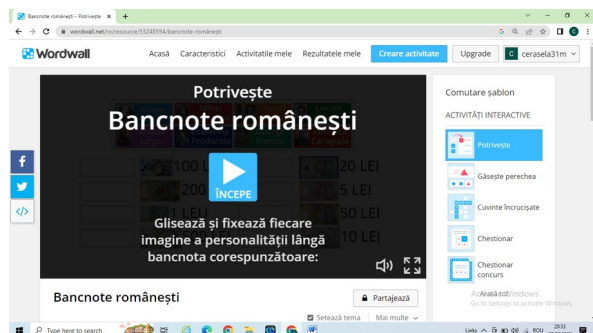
Bancnote românești - Potrivește ×

wordwall.net/ro/resource/53248594/bancnote-romanesti

Wordwall Acasă Caracteristici Activitațile mele Rezultatele mele Creare activitate Upgrade C cerasela31m

Potrivește

Bancnote românești

100 LEI 20 LEI
200 5 LEI
1 LEU 50 LEI
10 LEI

ÎNCEPE

Glisează și fixează fiecare imagine a personalității lângă bancnota corespunzătoare:

Comutare șablon

ACTIVITĂȚI INTERACTIVE

Potrivește

Găsește perechea

Cuvinte încrucișate

Chestionar

Chestionar concurs

Bancnote românești

Partajează

Setează tema

Mai multe

Activate Windows
Go to Settings to activate Windows.

Type here to search

ROU 20:33